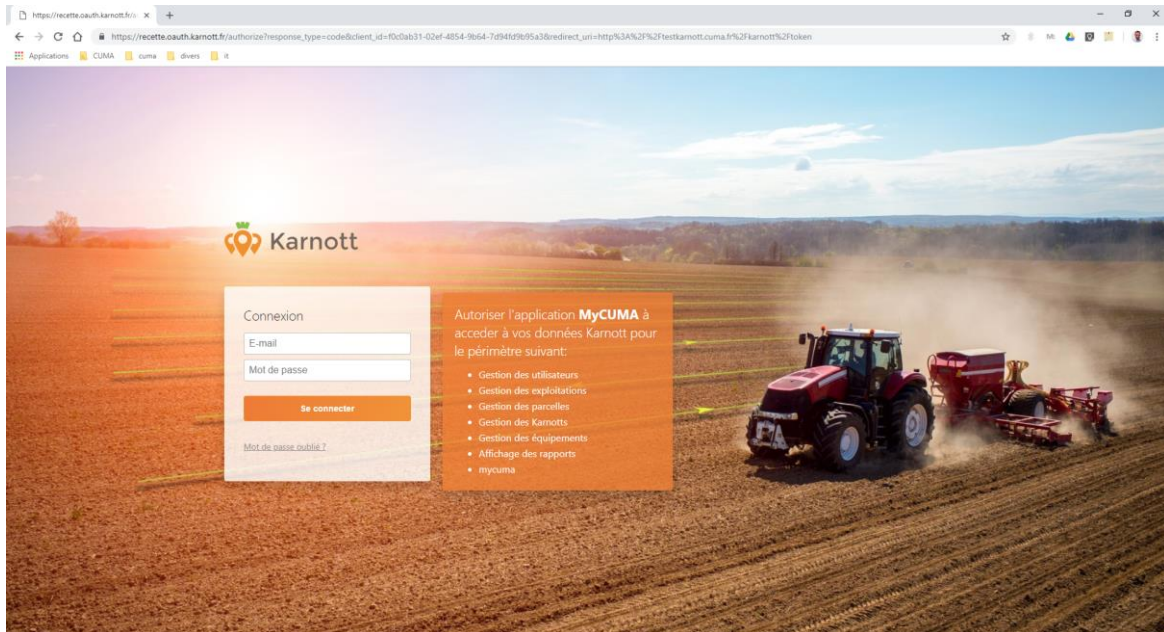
https://recette.oauth.karnott.fr/a ×

https://recette.oauth.karnott.fr/authorize?response_type=code&client_id=f0c0ab31-02ef-4854-9b64-7d94fd9b95a3&redirect_uri=http%3A%2F%2Ftestkarnott.cuma.fr%2Fkarnott%2Ftoken

Applications CUMA cuma divers it

Karnott

Connexion

E-mail

Mot de passe

Se connecter

Mot de passe oublié ?

Autoriser l'application **MyCUMA** à acceder à vos données Karnott pour le périmètre suivant:

- Gestion des utilisateurs
- Gestion des exploitations
- Gestion des parcelles
- Gestion des Karnotts
- Gestion des équipements
- Affichage des rapports
- mycuma